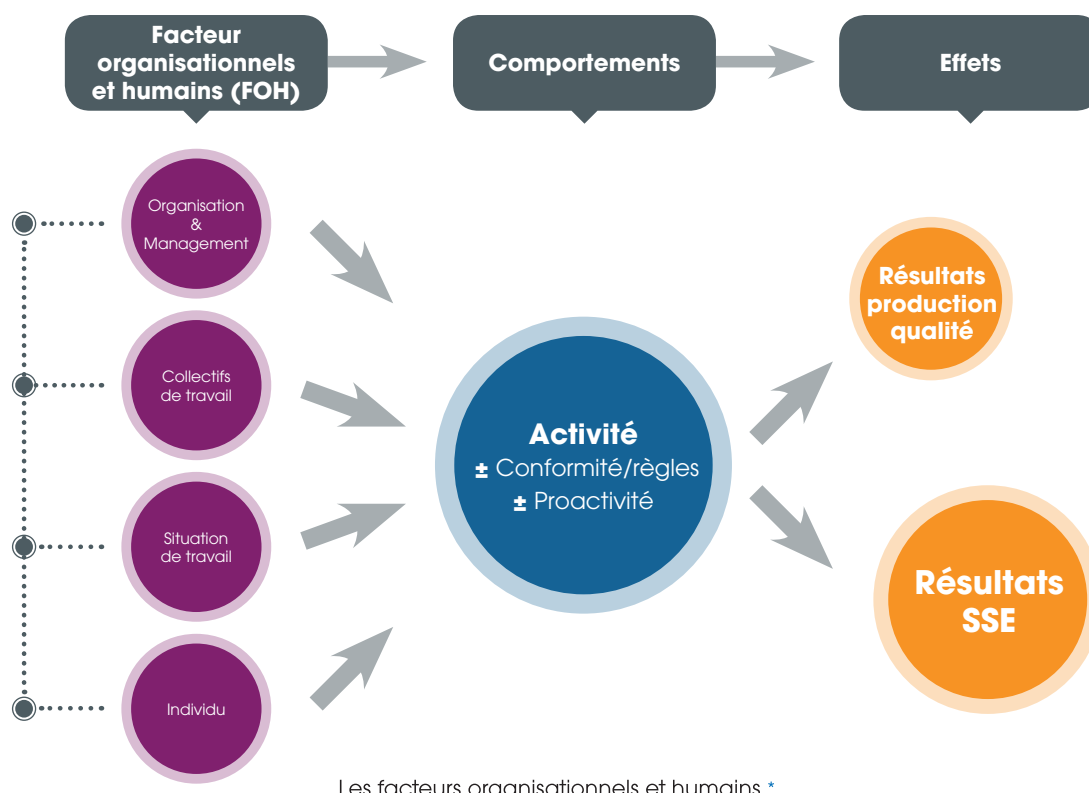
Facteur organisationnels et humains (FOH)

Comportements

Effets

Organisation & Management

Collectifs de travail

Situation de travail

Individu

Activité
± Conformité/règles
± Proactivité

Résultats production qualité

Résultats SSE

Les facteurs organisationnels et humains *